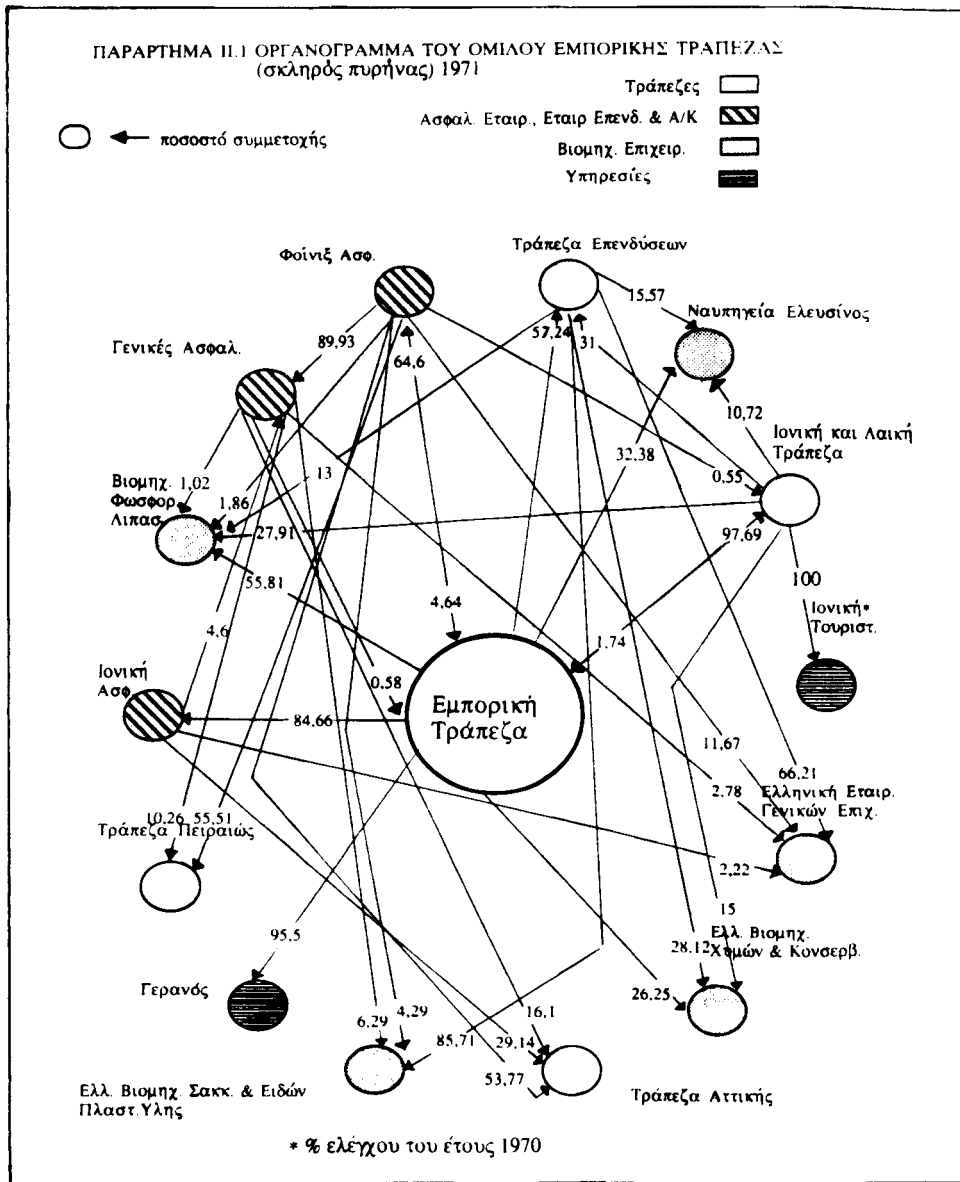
ΠΑΡΑΡΤΗΜΑ ΙΙ.1 ΟΡΓΑΝΟΓΡΑΜΜΑ ΤΟΥ ΟΜΙΛΟΥ ΕΜΠΟΡΙΚΗΣ ΤΡΑΠΕΖΑΣ (σκληρός πυρήνας) 1971

Τράπεζες
Ασφαλ. Εταιρ., Εταιρ Επενδ. & Α/Κ
Βιομηχ. Επιχειρ.
Υπηρεσίες

ποσοστό συμμετοχής

Φοίνιξ Ασφ.
Τράπεζα Επενδύσεων
15,57
Ναυπηγεία Ελευσίνος
Γενικές Ασφαλ.
89,93
64,6
57,24
31
10,72
Ιονική και Λαική Τράπεζα
Βιομηχ. Φωσφορ Λιπασ.
1,02
1,86
13
32,38
0,55
27,91
97,69
100
55,81
4,64
Ιονική* Τουριστ.
4,6
1,74
Ιονική Ασφ.
0,58
Εμπορική Τράπεζα
84,66
11,67
66,21
2.78
Ελληνική Εταιρ. Γενικών Επιχ.
10,26
55,51
Τράπεζα Πειραιώς
2,22
15
Ελλ. Βιομηχ. Χυμών & Κονσερβ.
28,12
95,5
26,25
Γερανός
16,1
6,29
4,29
85,71
29,14
53,77
Ελλ. Βιομηχ. Σακκ. & Ειδών Πλαστ.Υλης
Τράπεζα Αττικής

* % ελέγχου του έτους 1970